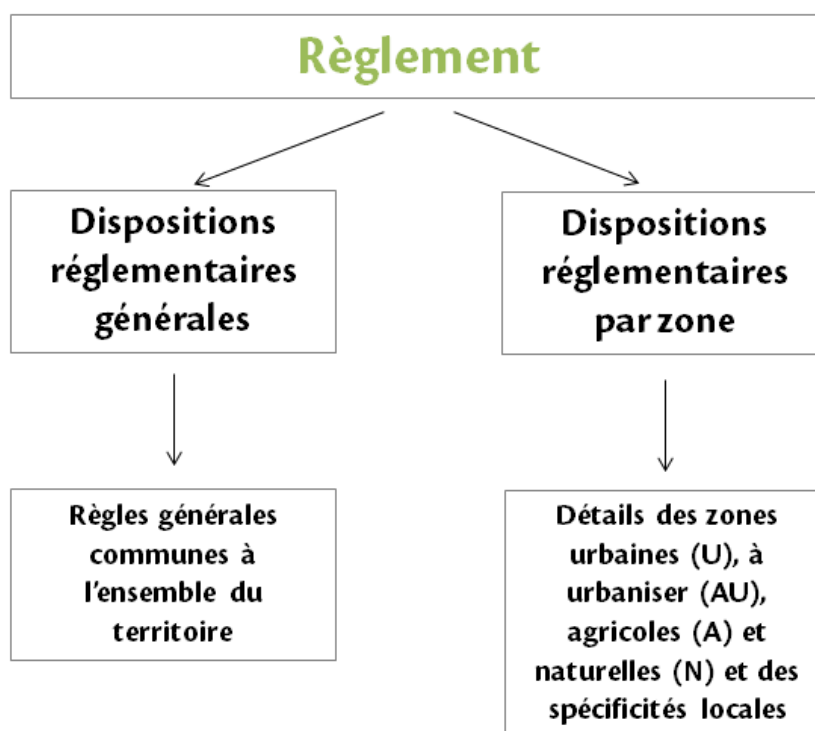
Règlement

Dispositions réglementaires générales

Dispositions réglementaires par zone

Règles générales communes à l'ensemble du territoire

Détails des zones urbaines (U), à urbaniser (AU), agricoles (A) et naturelles (N) et des spécificités locales